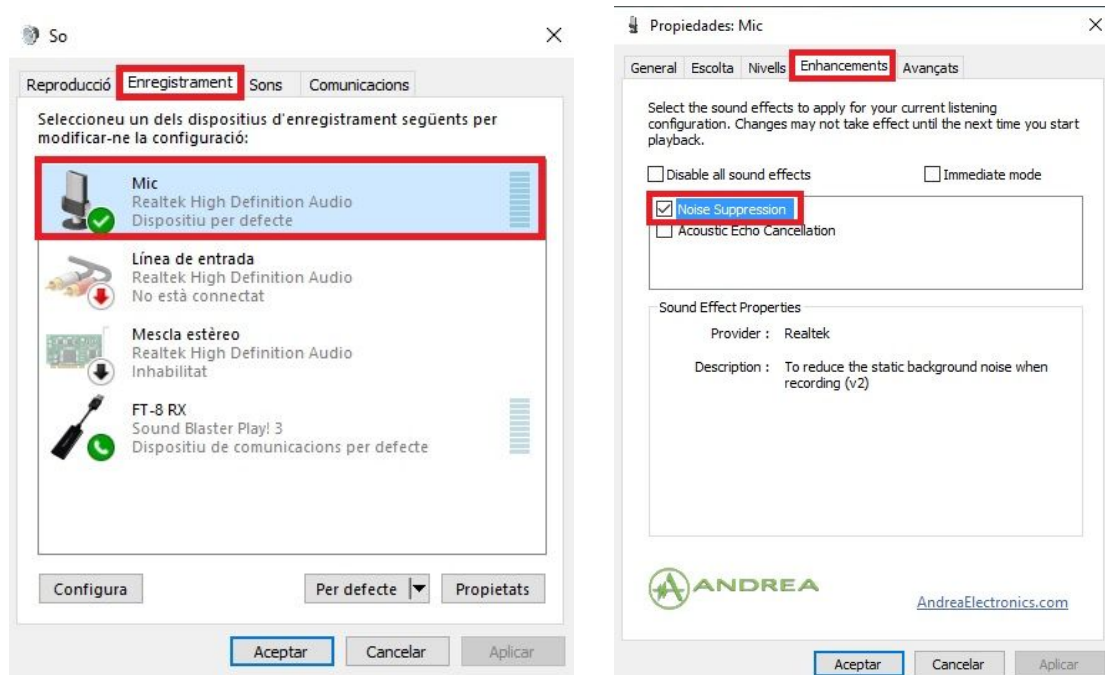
So

Reproducció | Enregistrament | Sons | Comunicacions

Seleccioneu un dels dispositius d'enregistrament següents per modificar-ne la configuració:

Mic
Realtek High Definition Audio
Dispositiu per defecte

Línea de entrada
Realtek High Definition Audio
No està connectat

Mescla estèreo
Realtek High Definition Audio
Inhabilitat

FT-8 RX
Sound Blaster Play! 3
Dispositiu de comunicacions per defecte

Configura | Per defecte | Propietats

Aceptar | Cancelar | Aplicar

Propiedades: Mic

General | Escolta | Nivells | Enhancements | Avançats

Select the sound effects to apply for your current listening configuration. Changes may not take effect until the next time you start playback.

Disable all sound effects
Immediate mode

Noise Suppression
Acoustic Echo Cancellation

Sound Effect Properties

Provider : Realtek

Description : To reduce the static background noise when recording (v2)

ANDREA

AndreaElectronics.com

Aceptar | Cancelar | Aplicar